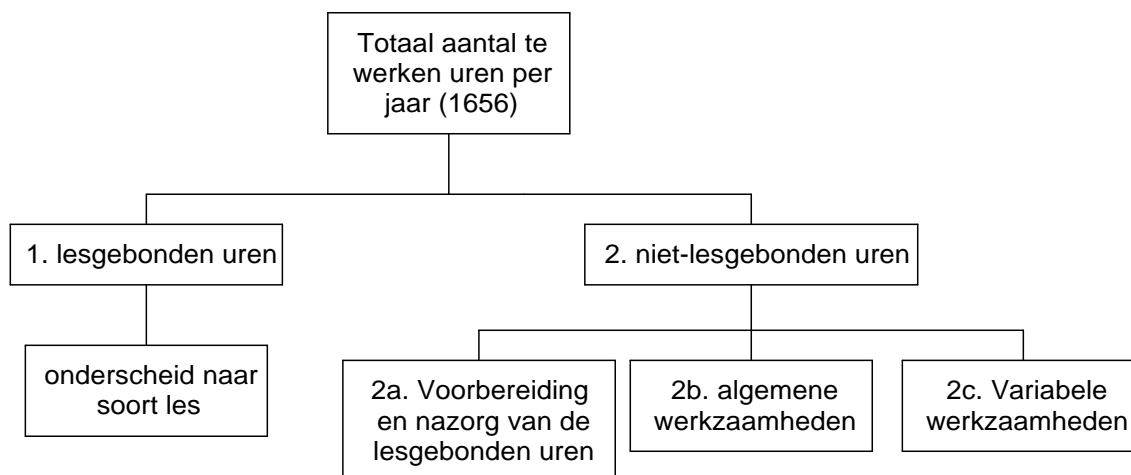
Totaal aantal te werken uren per jaar (1656)

1. lesgebonden uren

2. niet-lesgebonden uren

onderscheid naar soort les

2a. Voorbereiding en nazorg van de lesgebonden uren

2b. algemene werkzaamheden

2c. Variabele werkzaamheden